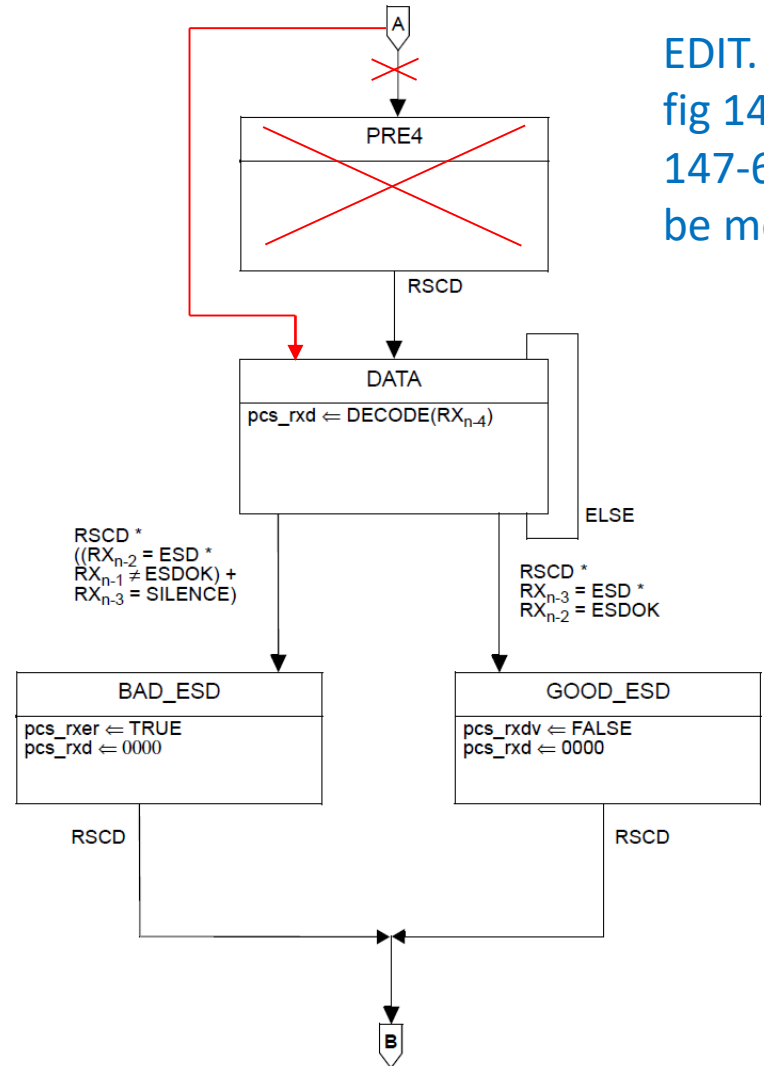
A

EDIT. fig 14 147-6 be mo

PRE4

RSCD

DATA

pcs_rxd $\Leftarrow$ DECODE(RX$_{n-4}$)

ELSE

RSCD * ((RX$_{n-2}$ = ESD * RX$_{n-1}$ $\neq$ ESDOK) + RX$_{n-3}$ = SILENCE)

RSCD * RX$_{n-3}$ = ESD * RX$_{n-2}$ = ESDOK

BAD_ESD

pcs_rxer $\Leftarrow$ TRUE
pcs_rxd $\Leftarrow$ 0000

GOOD_ESD

pcs_rxdv $\Leftarrow$ FALSE
pcs_rxd $\Leftarrow$ 0000

RSCD

RSCD

B